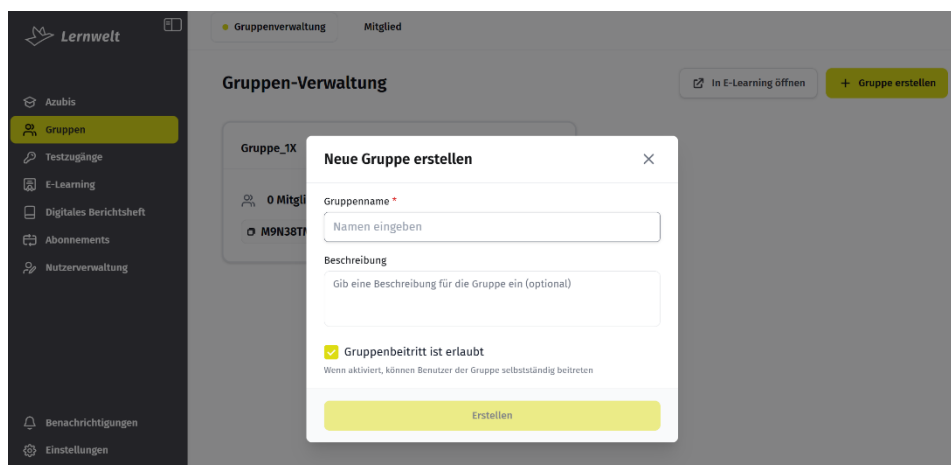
Lernwelt

Azubis
Gruppen
Testzugänge
E-Learning
Digitales Berichtsheft
Abonnements
Nutzerverwaltung

Benachrichtigungen
Einstellungen

Gruppenverwaltung
Mitglied

Gruppen-Verwaltung

In E-Learning öffnen
+ Gruppe erstellen

Gruppe_1X
0 Mitgli
M9N38T

Neue Gruppe erstellen

Gruppenname *
Namen eingeben

Beschreibung
Gib eine Beschreibung für die Gruppe ein (optional)

Gruppenbeitritt ist erlaubt
Wenn aktiviert, können Benutzer der Gruppe selbstständig beitreten

Erstellen